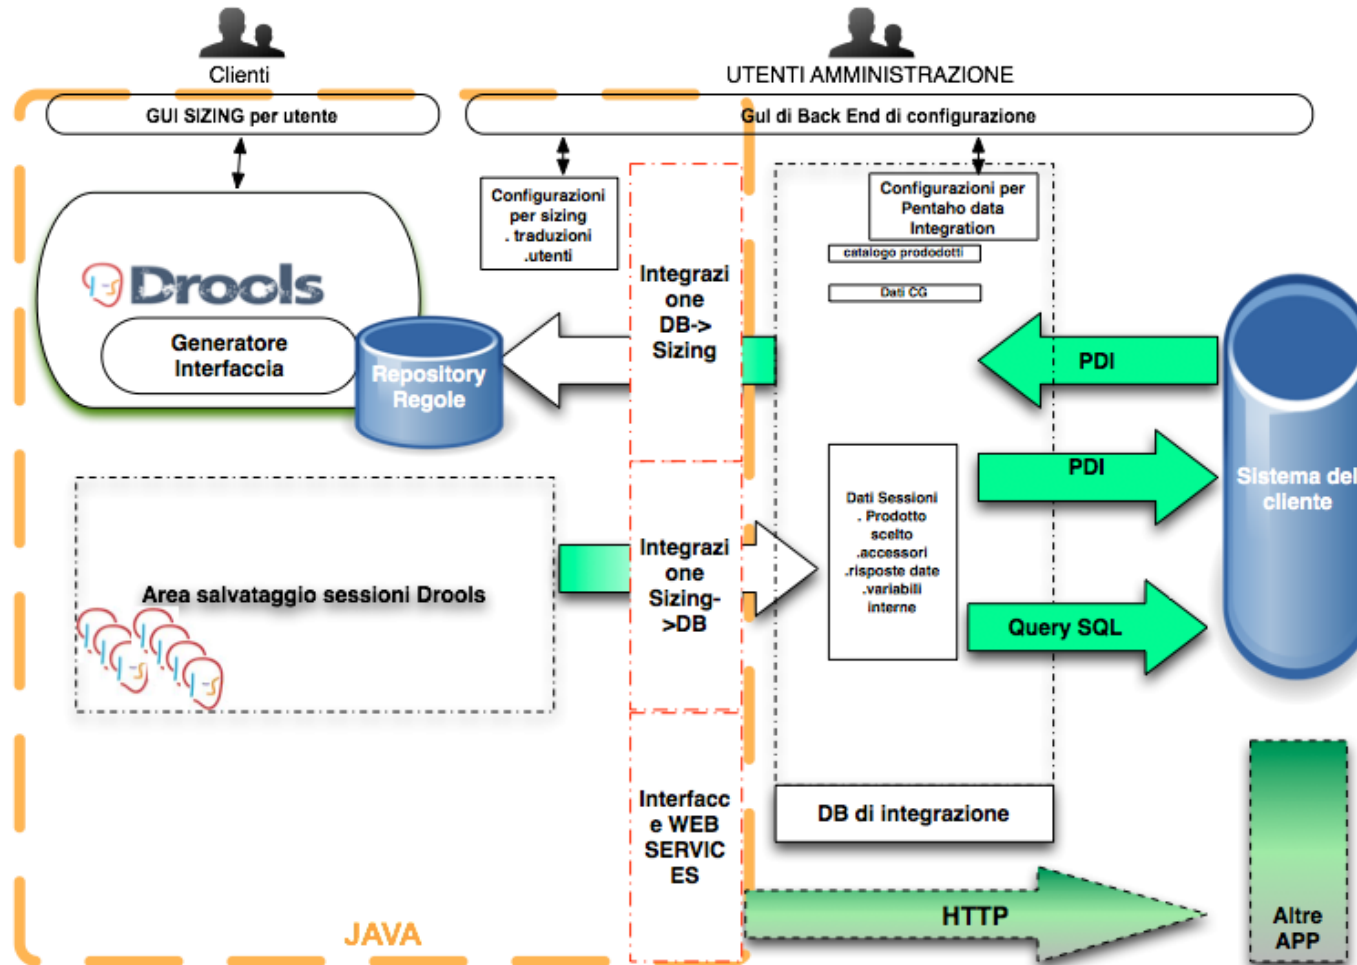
Clienti

UTENTI AMMINISTRAZIONE

GUI SIZING per utente

Gui di Back End di configurazione

Configurazioni per sizing . traduzioni .utenti

Configurazioni per Pentaho data Integration

catalogo prododotti

Dati CG

Drools

Generatore Interfaccia

Repository Regole

Integrazione DB-> Sizing

PDI

PDI

Sistema del cliente

Area salvataggio sessioni Drools

Integrazione Sizing->DB

Dati Sessioni . Prodotto scelto .accessori .risposte date .variabili interne

Query SQL

Interfacce WEB SERVICES

DB di integrazione

HTTP

Altre APP

JAVA